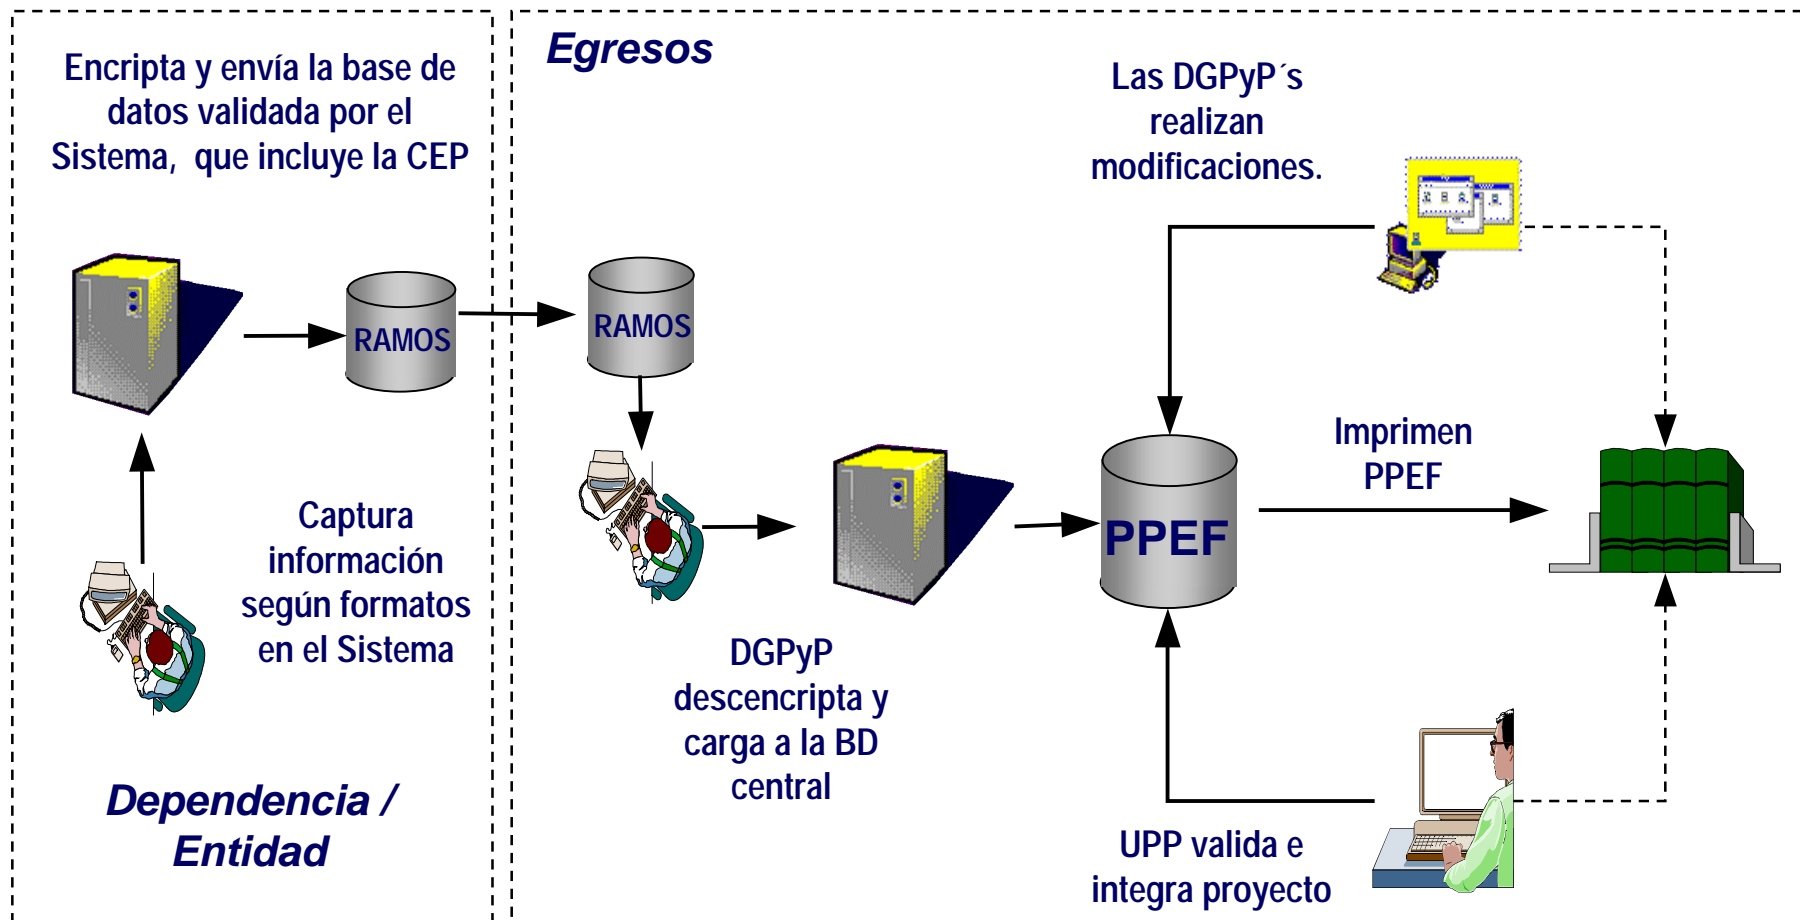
Encripta y envía la base de datos validada por el Sistema, que incluye la CEP

RAMOS

Captura información según formatos en el Sistema

Dependencia / Entidad

Egresos

RAMOS

Las DGPyP´s realizan modificaciones.

Imprimen PPEF

PPEF

DGPyP descencripta y carga a la BD central

UPP valida e integra proyecto